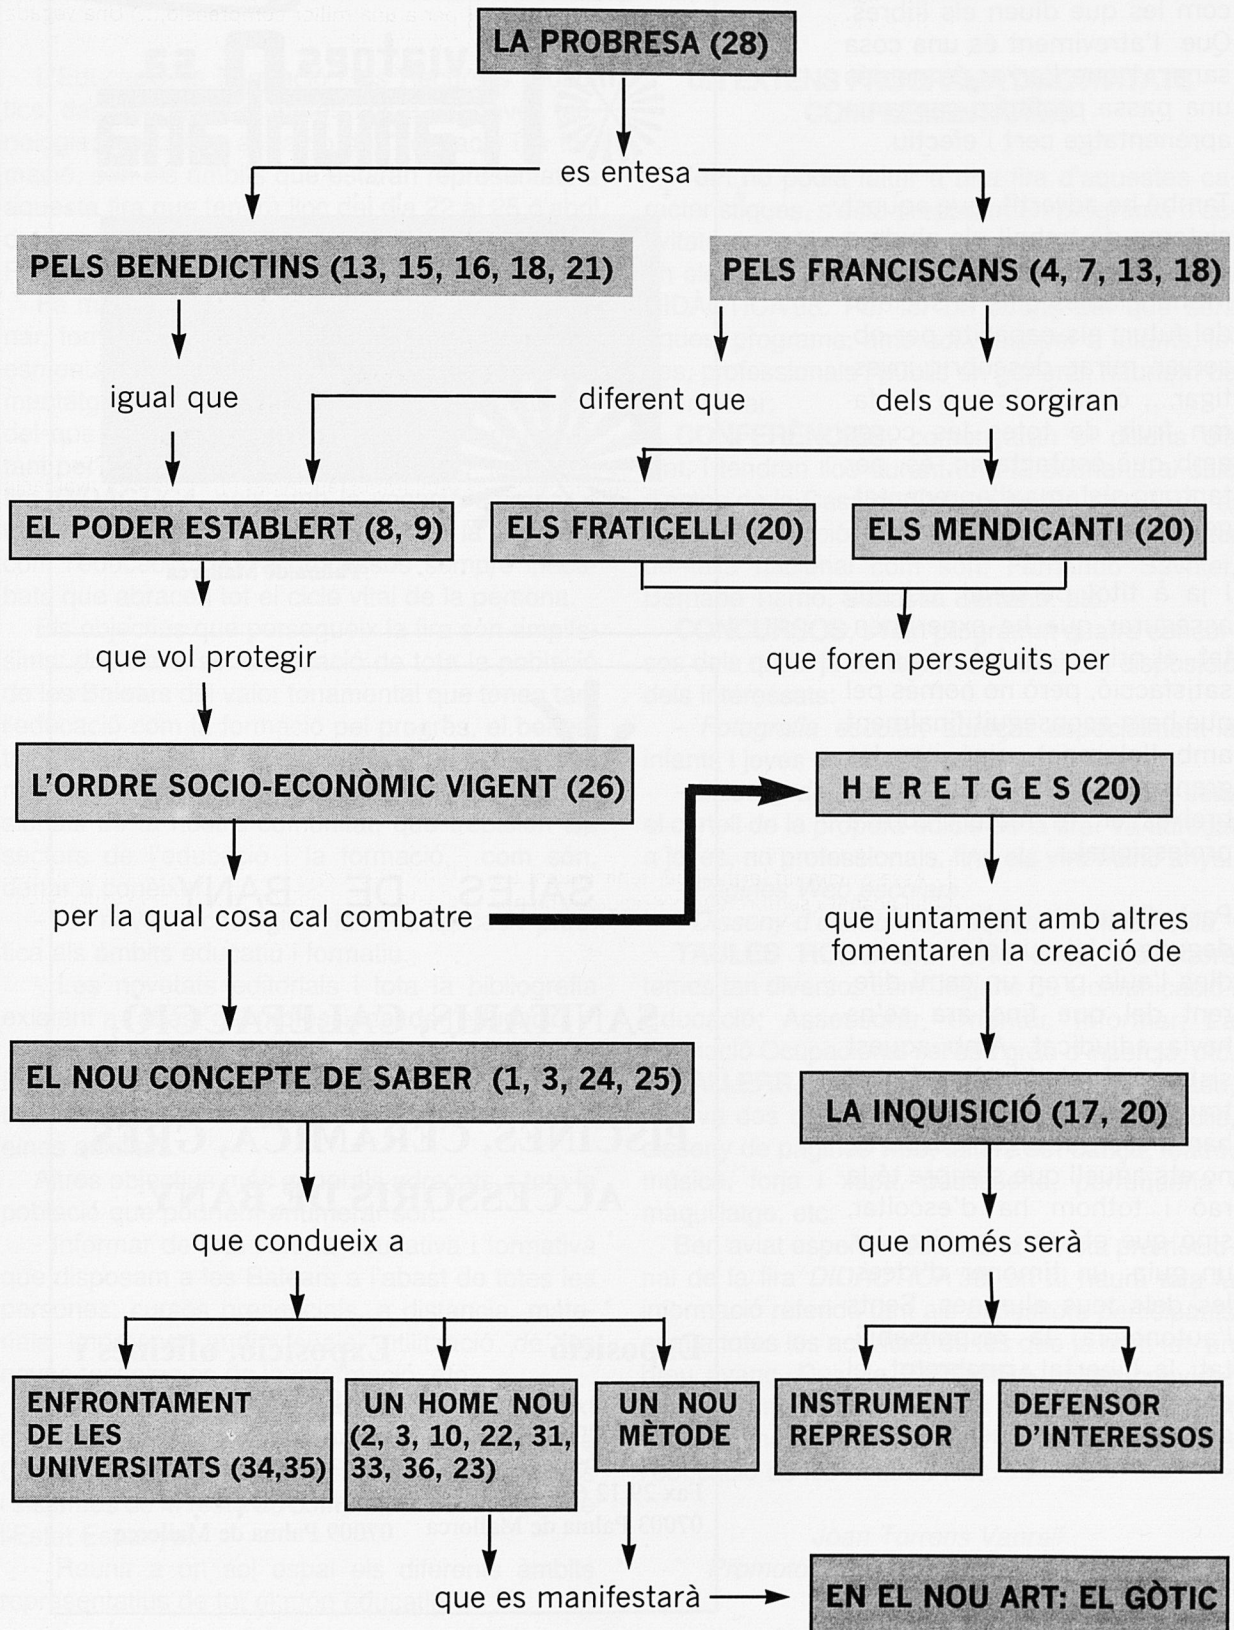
LA PROBRESA (28)

es entesa

PELS BENEDICTINS (13, 15, 16, 18, 21)

PELS FRANCISCANS (4, 7, 13, 18)

igual que

diferent que

dels que sorgiran

EL PODER ESTABLERT (8, 9)

ELS FRATICELLI (20)

ELS MENDICANTI (20)

que vol protegir

que foren perseguits per

L'ORDRE SOCIO-ECONÒMIC VIGENT (26)

H E R E T G E S (20)

per la qual cosa cal combatre

que juntament amb altres fomentaren la creació de

EL NOU CONCEPTE DE SABER (1, 3, 24, 25)

LA INQUISICIÓ (17, 20)

que condueix a

que només serà

ENFRONTAMENT DE LES UNIVERSITATS (34,35)

UN HOME NOU (2, 3, 10, 22, 31, 33, 36, 23)

UN NOU MÈTODE

INSTRUMENT REPRESSOR

DEFENSOR D'INTERESSOS

que es manifestarà

EN EL NOU ART: EL GÒTIC